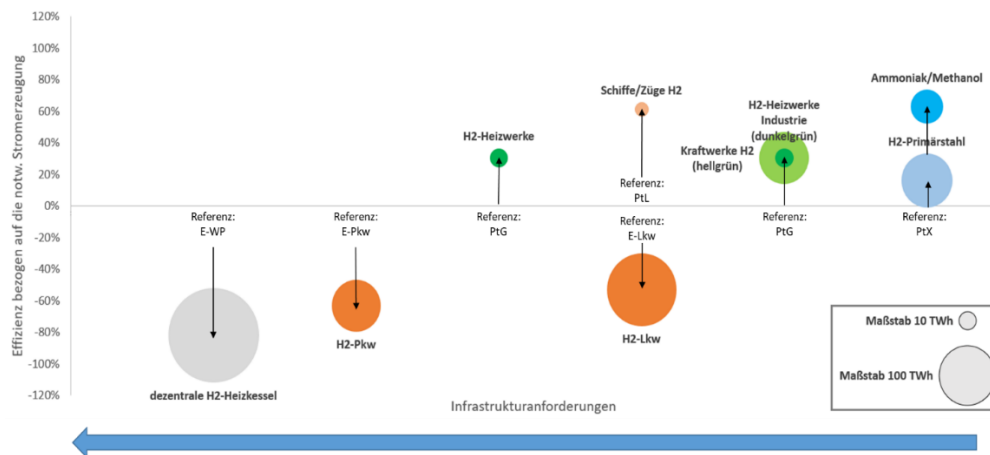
120%
100%
80%
60%
40%
20%
0%
-20%
-40%
-60%
-80%
-100%
-120%

Effizienz bezogen auf die notw. Stromerzeugung

Referenz: E-WP
dezentrale H2-Heizkessel

Referenz: E-Pkw
H2-Pkw

H2-Heizwerke
Referenz: PtG

Schiffe/Züge H2
Referenz: PtL
Referenz: E-Lkw
H2-Lkw

H2-Heizwerke Industrie (dunkelgrün)
Kraftwerke H2 (hellgrün)
Referenz: PtG

Ammoniak/Methanol
H2-Primärstahl
Referenz: PtX

Maßstab 10 TWh
Maßstab 100 TWh

Infrastrukturanforderungen